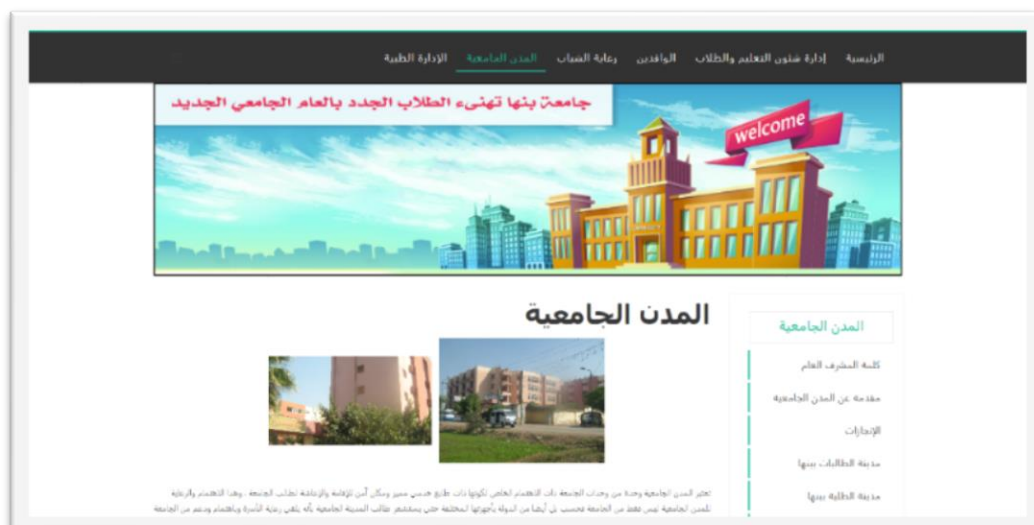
الرئيسية إدارة شئون التعليم والطلاب الوافدين رعاية الشباب المدن الجامعية الإدارة الطبية

جامعة بنها تهنىء الطلاب الجدد بالعام الجامعي الجديد

welcome

المدن الجامعية

المدن الجامعية

كلمة المشرف العام

مقدمة عن المدن الجامعية

الإنجازات

مدينة الطالبات ببنها

مدينة الطلبة ببنها

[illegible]